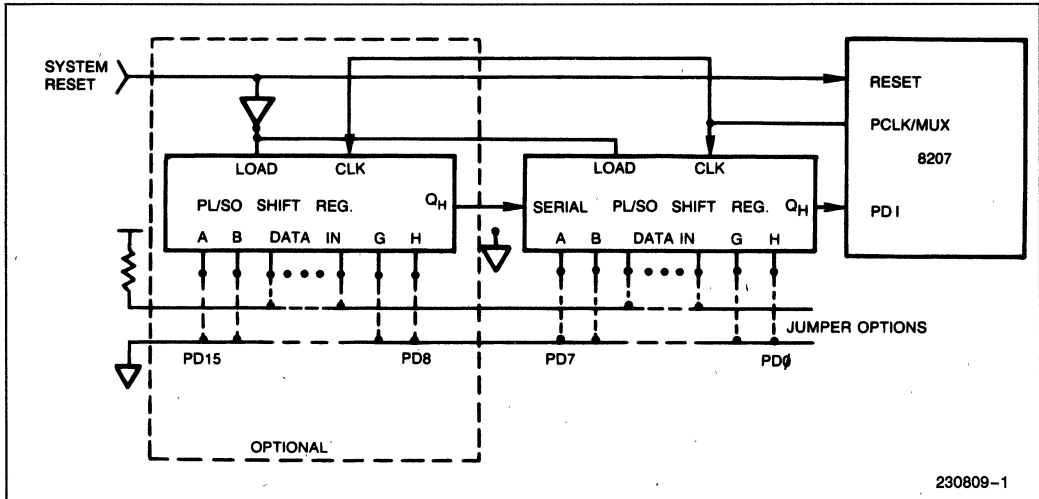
SYSTEM RESET

RESET

PCLK/MUX

8207

LOAD CLK

PL/SO SHIFT REG.

$Q_H$

A B DATA IN G H

LOAD CLK

SERIAL PL/SO SHIFT REG. $Q_H$

A B DATA IN G H

PD I

JUMPER OPTIONS

PD15 PD8 PD7 PDØ

OPTIONAL

230809-1